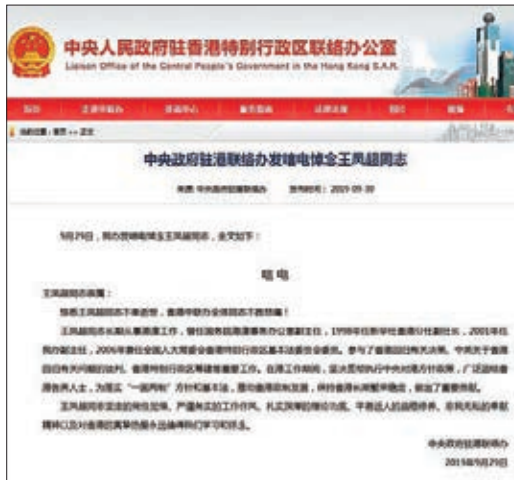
中央人民政府驻香港特别行政区联络办公室
Liaison Office of the Central People's Government in the Hong Kong S.A.R.

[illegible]

中央政府驻港联络办发唁电悼念王凤超同志

来源：中央政府驻港联络办 时间：2015-05-30

5月29日，驻港联络办发唁电悼念王凤超同志，全文如下：

唁电

王凤超同志亲属：

惊悉王凤超同志不幸逝世，我们谨表示沉痛哀悼！

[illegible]

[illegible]

中央政府驻港联络办
2015年5月29日